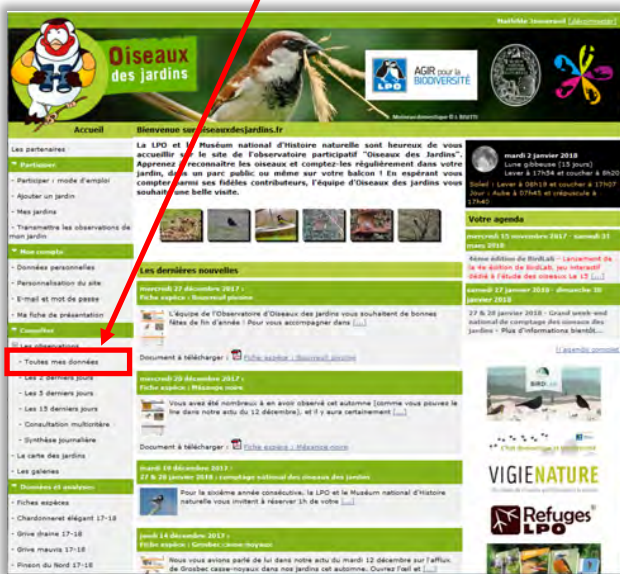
Nathalie Jouvenel [Déconnexion]

Oiseaux des jardins

LPO AGIR pour la BIODIVERSITÉ

Moineau domestique © J. BOUTY

Accueil

Bienvenue sur oiseauxdesjardins.fr

La LPO et le Muséum national d'Histoire naturelle sont heureux de vous accueillir sur le site de l'observatoire participatif "Oiseaux des Jardins". Apprenez à reconnaître les oiseaux et comptez-les régulièrement dans votre jardin, dans un parc public ou même sur votre balcon ! En espérant vous compter parmi ses fidèles contributeurs, l'équipe d'Oiseaux des jardins vous souhaite une belle visite.

mardi 2 janvier 2018
Lune gibbeuse (15 jours)
Lever à 17h54 et coucher à 8h20
Soleil : Lever à 08h18 et coucher à 17h07
Jour : Aube à 07h45 et crépuscule à 17h40

Les partenaires

Partager
- Participer : mode d'emploi
- Ajouter un jardin
- Mes jardins
- Transmettre les observations de mon jardin

Mon compte
- Données personnelles
- Personnalisation du site
- E-mail et mot de passe
- Ma fiche de présentation

Consulter
Les observations
- Toutes mes données
- Les 2 derniers jours
- Les 5 derniers jours
- Les 15 derniers jours
- Consultation multicritère
- Synthèse journalière
- La carte des jardins
- Les galeries

Données et analyses
- Fiches espèces
- Chardonneret élégant 17-18
- Grive draine 17-18
- Grive mauvis 17-18
- Pinson du Nord 17-18

Les dernières nouvelles

mercredi 27 décembre 2017 :
Fiche espèce : Bouvreuil pivoine
L'équipe de l'Observatoire d'Oiseaux des jardins vous souhaitent de bonnes fêtes de fin d'année ! Pour vous accompagner dans [...]
Document à télécharger : Fiche espèce : Bouvreuil pivoine

mercredi 20 décembre 2017 :
Fiche espèce : Mésange noire
Vous avez été nombreux à en avoir observé cet automne (comme vous pouvez le lire dans notre actu du 12 décembre), et il y aura certainement [...]
Document à télécharger : Fiche espèce : Mésange noire

mardi 19 décembre 2017 :
27 & 28 janvier 2018 : comptage national des oiseaux des jardins
Pour la sixième année consécutive, la LPO et le Muséum national d'Histoire naturelle vous invitent à réserver 1h de votre [...]

jeudi 14 décembre 2017 :
Fiche espèce : Grosbec casse-noyaux
Nous vous avions parlé de lui dans notre actu du mardi 12 décembre sur l'afflux de Grosbec casse-noyaux dans nos jardins cet automne. Ouvrez l'œil et [...]

Votre agenda
mercredi 15 novembre 2017 - samedi 31 mars 2018
4ème édition de BirdLab - Lancement de la 4e édition de BirdLab, jeu interactif dédié à l'étude des oiseaux La 15 [...]
samedi 27 janvier 2018 - dimanche 28 janvier 2018
27 & 28 janvier 2018 - Grand week-end national de comptage des oiseaux des jardins - Plus d'informations bientôt...
L'agenda complet

BIRDLAB
VIGIENATURE
Refuges LPO